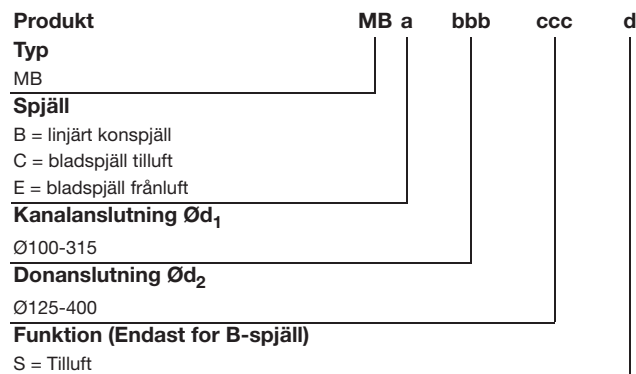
Produkt MB a bbb ccc d

Typ
MB

Spjäll
B = linjärt konspjäll
C = bladspjäll tilluft
E = bladspjäll frånluft

Kanalanslutning Ød$_1$
Ø100-315

Donanslutning Ød$_2$
Ø125-400

Funktion (Endast for B-spjäll)
S = Tilluft